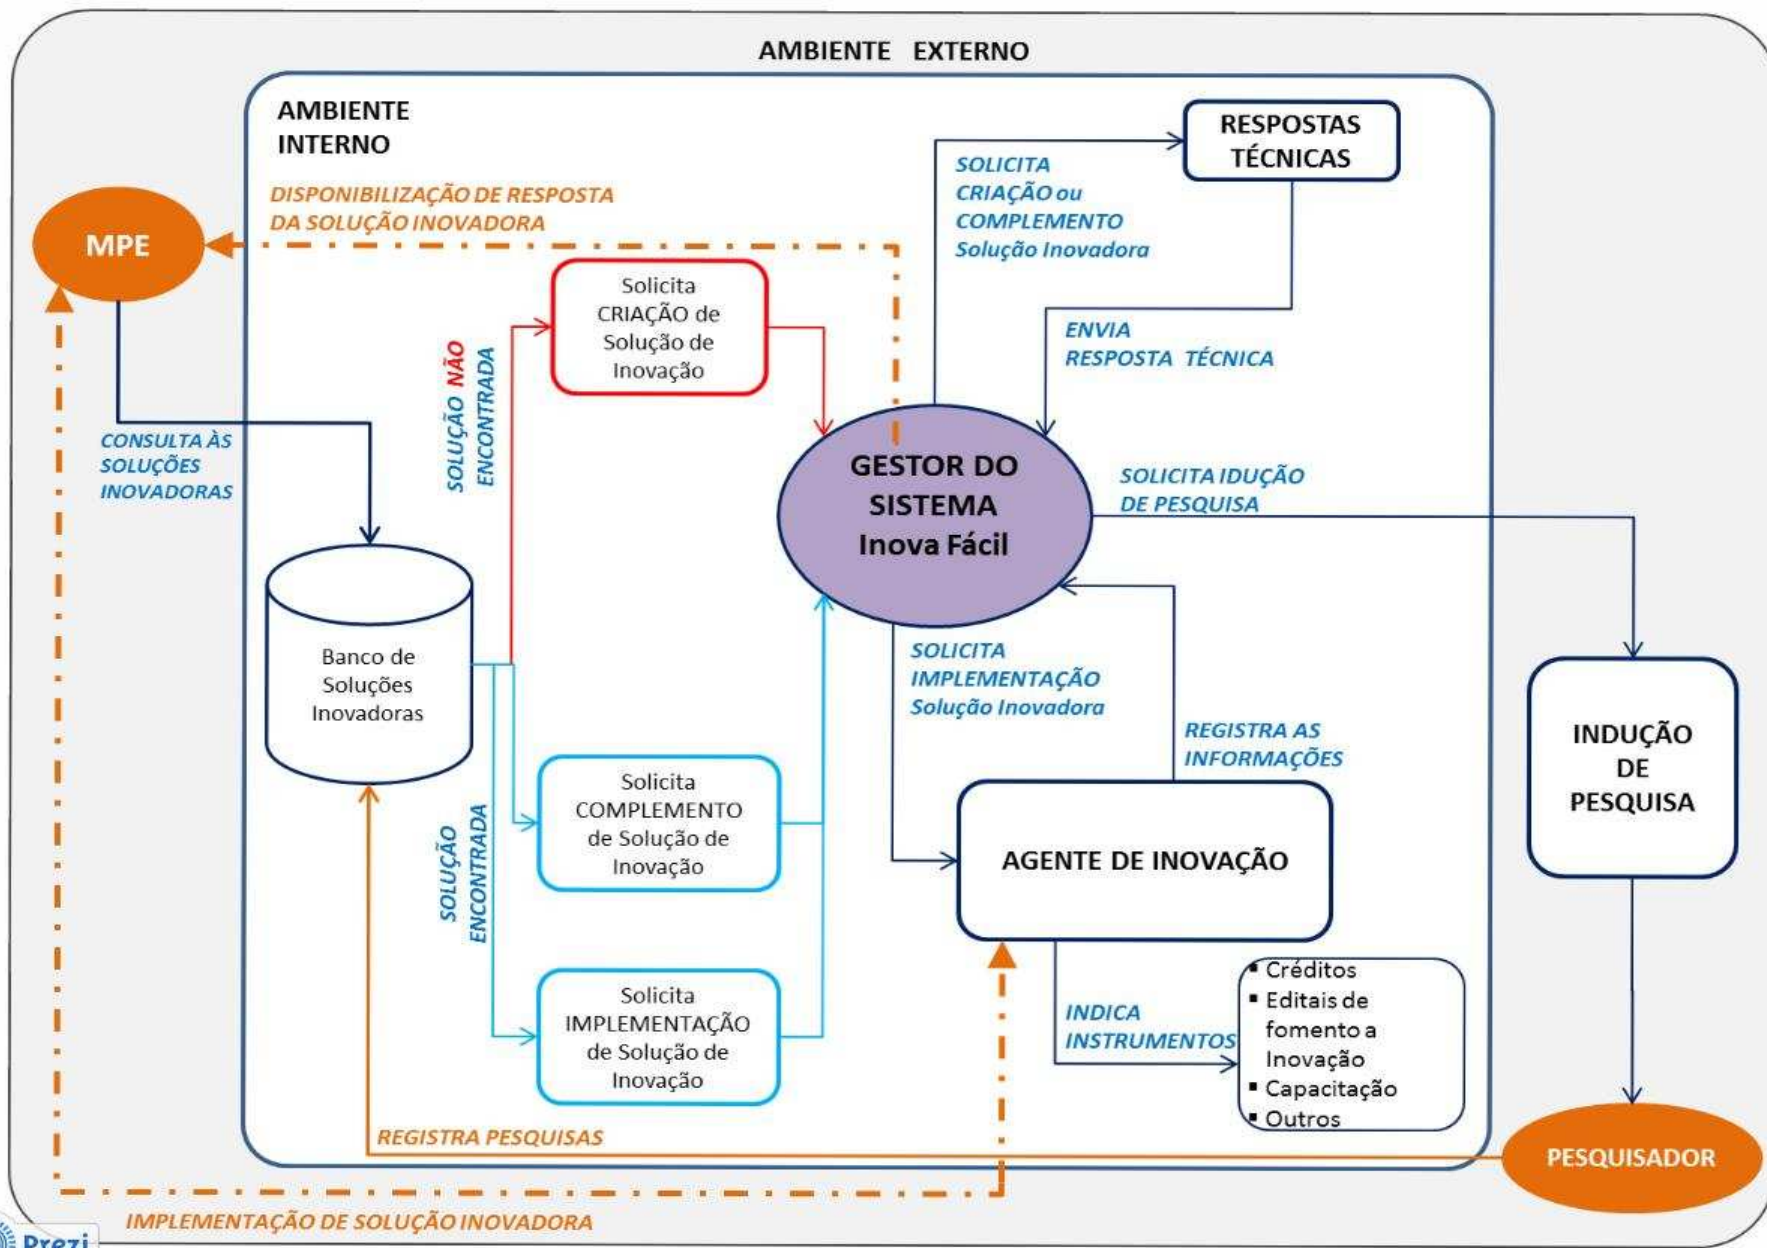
AMBIENTE EXTERNO

AMBIENTE INTERNO

DISPONIBILIZAÇÃO DE RESPOSTA DA SOLUÇÃO INOVADORA

MPE

CONSULTA ÀS SOLUÇÕES INOVADORAS

Banco de Soluções Inovadoras

SOLUÇÃO NÃO ENCONTRADA

Solicita CRIAÇÃO de Solução de Inovação

SOLUÇÃO ENCONTRADA

Solicita COMPLEMENTO de Solução de Inovação

Solicita IMPLEMENTAÇÃO de Solução de Inovação

SOLICITA CRIAÇÃO ou COMPLEMENTO Solução Inovadora

RESPOSTAS TÉCNICAS

ENVIA RESPOSTA TÉCNICA

GESTOR DO SISTEMA Inova Fácil

SOLICITA IDUÇÃO DE PESQUISA

SOLICITA IMPLEMENTAÇÃO Solução Inovadora

REGISTRA AS INFORMAÇÕES

AGENTE DE INOVAÇÃO

INDUÇÃO DE PESQUISA

INDICA INSTRUMENTOS

▪ Créditos
▪ Editais de fomento a Inovação
▪ Capacitação
▪ Outros

REGISTRA PESQUISAS

PESQUISADOR

IMPLEMENTAÇÃO DE SOLUÇÃO INOVADORA

Prezi